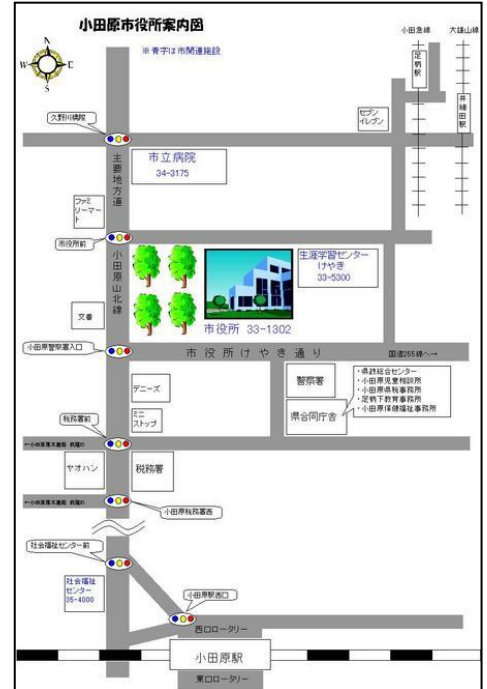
小田原市役所案内図

※ 青字は市関連施設

N
W
E
S

小田急線
大雄山線
足柄駅
井細田駅
セブンイレブン
久野川橋際
主要地方道
小田原山北線
市立病院
34-3175
ファミリーマート
市役所前
生涯学習センター
けやき
33-5300
文香
市役所 33-1302
小田原警察署入口
市役所けやき通り
国道255線へ→
デニーズ
ミニストップ
警察署
県合同庁舎
・県西総合センター
・小田原児童相談所
・小田原県税事務所
・足柄教育事務所
・小田原保健福祉事務所
税務署前
←小田原厚木道路 荻窪IC
ヤオハン
税務署
←小田原厚木道路 荻窪IC
小田原税務署西
社会福祉センター前
社会福祉センター
35-4000
小田原駅西口
西口ロータリー
小田原駅
東口ロータリー